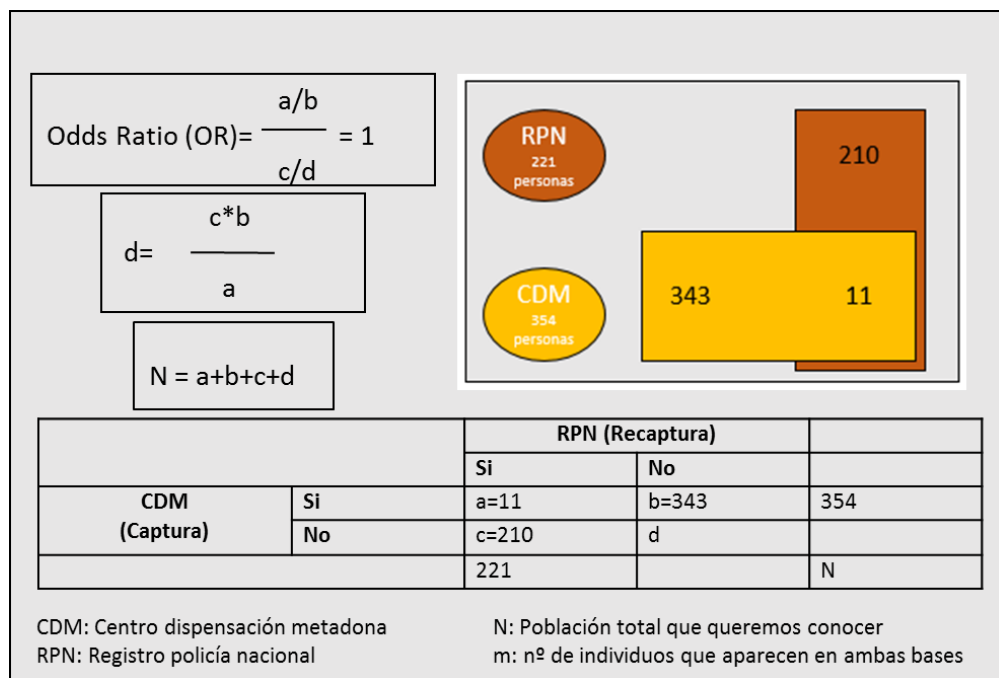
Odds Ratio (OR)= $\frac{a/b}{c/d}$ = 1

d= $\frac{c*b}{a}$

N = a+b+c+d

RPN
221
personas

CDM
354
personas

210

343

11

| | | RPN (Recaptura) | | |
|---|---|---|---|---|
| | | Si | No | |
| CDM (Captura) | Si | a=11 | b=343 | 354 |
| | No | c=210 | d | |
| | | 221 | | N |

CDM: Centro dispensación metadona
RPN: Registro policía nacional

N: Población total que queremos conocer
m: nº de individuos que aparecen en ambas bases